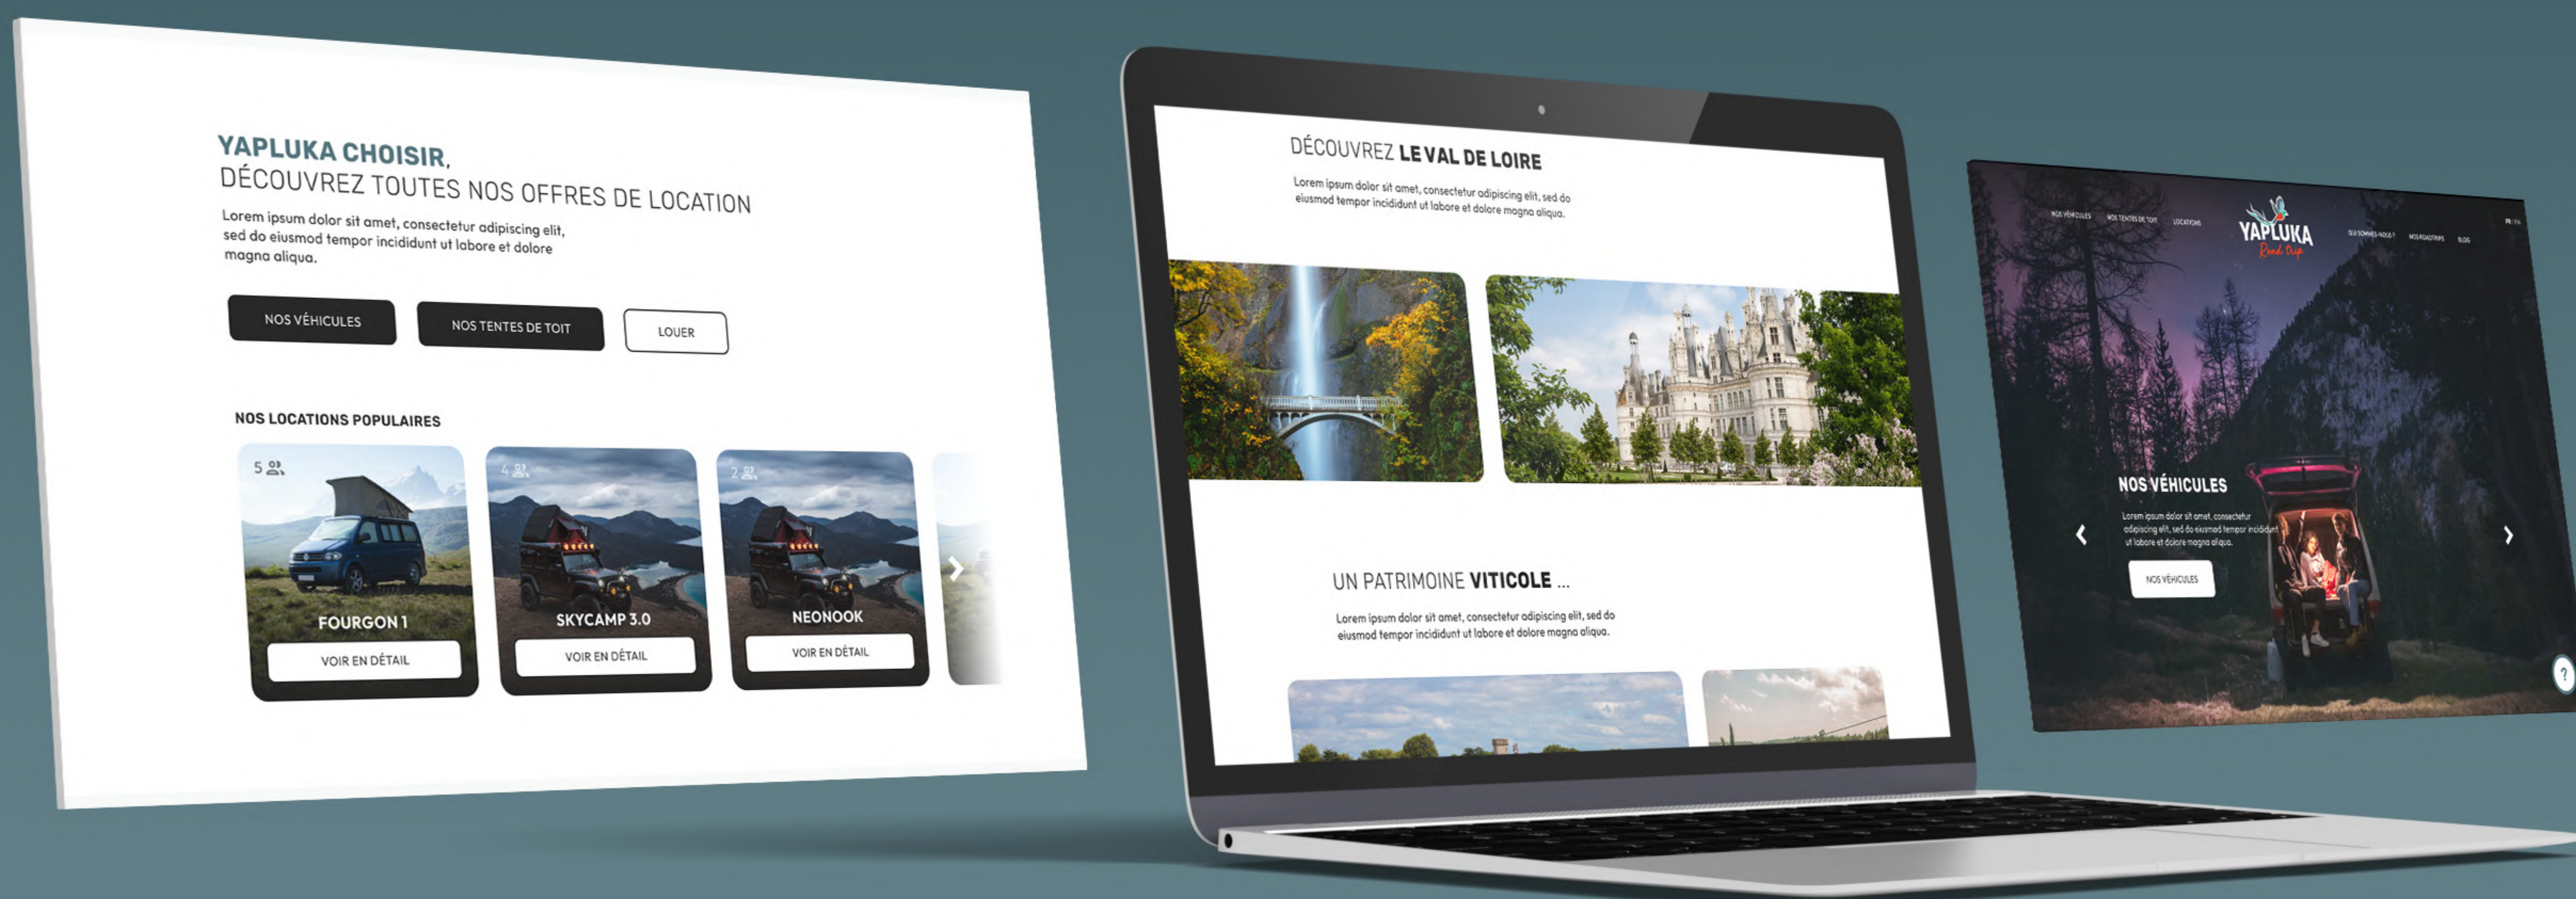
YAPLUKA CHOISIR,
DÉCOUVREZ TOUTES NOS OFFRES DE LOCATION

Lorem ipsum dolor sit amet, consectetur adipiscing elit, sed do eiusmod tempor incididunt ut labore et dolore magna aliqua.

NOS VÉHICULES
NOS TENTES DE TOIT
LOUER

NOS LOCATIONS POPULAIRES

5
FOURGON 1
VOIR EN DÉTAIL

4
SKYCAMP 3.0
VOIR EN DÉTAIL

2
NEONOOK
VOIR EN DÉTAIL

DÉCOUVREZ LE VAL DE LOIRE

Lorem ipsum dolor sit amet, consectetur adipiscing elit, sed do eiusmod tempor incididunt ut labore et dolore magna aliqua.

UN PATRIMOINE VITICOLE ...

Lorem ipsum dolor sit amet, consectetur adipiscing elit, sed do eiusmod tempor incididunt ut labore et dolore magna aliqua.

NOS VÉHICULES
NOS TENTES DE TOIT
LOCATIONS
YAPLUKA
Road trip
QUI SOMMES-NOUS ?
NOS ROADTRIPS
BLOG
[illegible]

NOS VÉHICULES

Lorem ipsum dolor sit amet, consectetur adipiscing elit, sed do eiusmod tempor incididunt ut labore et dolore magna aliqua.

NOS VÉHICULES

?